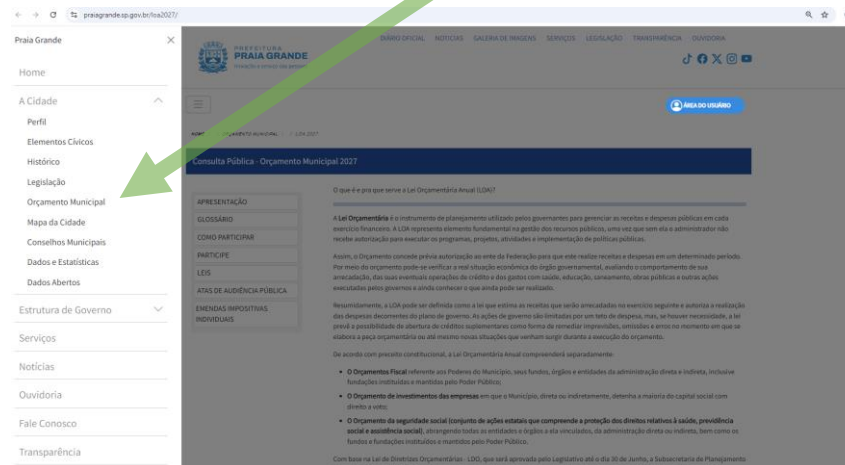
praiagrande.sp.gov.br/loa2027/

Praia Grande

Home

A Cidade

Perfil

Elementos Cívicos

Histórico

Legislação

Orçamento Municipal

Mapa da Cidade

Conselhos Municipais

Dados e Estatísticas

Dados Abertos

Estrutura de Governo

Serviços

Notícias

Ouvidoria

Fale Conosco

Transparência

PREFEITURA PRAIA GRANDE

DIÁRIO OFICIAL NOTÍCIAS GALERIA DE IMAGENS SERVIÇOS LEGISLAÇÃO TRANSPARÊNCIA OUVIDORIA

ÁREA DO USUÁRIO

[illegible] / ORÇAMENTO MUNICIPAL / LOA 2027

Consulta Pública - Orçamento Municipal 2027

APRESENTAÇÃO

GLOSSÁRIO

COMO PARTICIPAR

PARTICIPE

LEIS

ATAS DE AUDIÊNCIA PÚBLICA

EMENDAS IMPOSITIVAS INDIVIDUAIS

O que é e pra que serve a Lei Orçamentária Anual (LOA)?

A Lei Orçamentária é o instrumento de planejamento utilizado pelos governantes para gerenciar as receitas e despesas públicas em cada exercício financeiro. A LOA representa elemento fundamental na gestão dos recursos públicos, uma vez que sem ela o administrador não recebe autorização para executar os programas, projetos, atividades e implementação de políticas públicas.

Assim, o Orçamento concede prévia autorização ao ente da Federação para que este realize receitas e despesas em um determinado período. Por meio do orçamento pode-se verificar a real situação econômica do órgão governamental, avaliando o comportamento de sua arrecadação, das suas eventuais operações de crédito e dos gastos com saúde, educação, saneamento, obras públicas e outras ações executadas pelos governos e ainda conhecer o que ainda pode ser realizado.

Resumidamente, a LOA pode ser definida como a lei que estima as receitas que serão arrecadadas no exercício seguinte e autoriza a realização das despesas decorrentes do plano de governo. As ações de governo são limitadas por um teto de despesa, mas, se houver necessidade, a lei prevê a possibilidade de abertura de créditos suplementares como forma de remediar imprevisíveis, omissões e erros no momento em que se elabora a peça orçamentária ou até mesmo novas situações que venham surgir durante a execução do orçamento.

De acordo com preceito constitucional, a Lei Orçamentária Anual compreenderá separadamente:

• O Orçamento Fiscal referente aos Poderes do Município, seus fundos, órgãos e entidades da administração direta e indireta, inclusive fundações instituídas e mantidas pelo Poder Público;

• O Orçamento de investimentos das empresas em que o Município, direta ou indiretamente, detenha a maioria do capital social com direito a voto;

• O Orçamento da seguridade social (conjunto de ações estatais que compreende a proteção dos direitos relativos à saúde, previdência social e assistência social), abrangendo todas as entidades e órgãos a ela vinculados, da administração direta ou indireta, bem como os fundos e fundações instituídos e mantidos pelo Poder Público.

Com base na Lei de Diretrizes Orçamentárias - LDO, que será aprovada pelo Legislativo até o dia 30 de Junho, a Subsecretaria de Planejamento